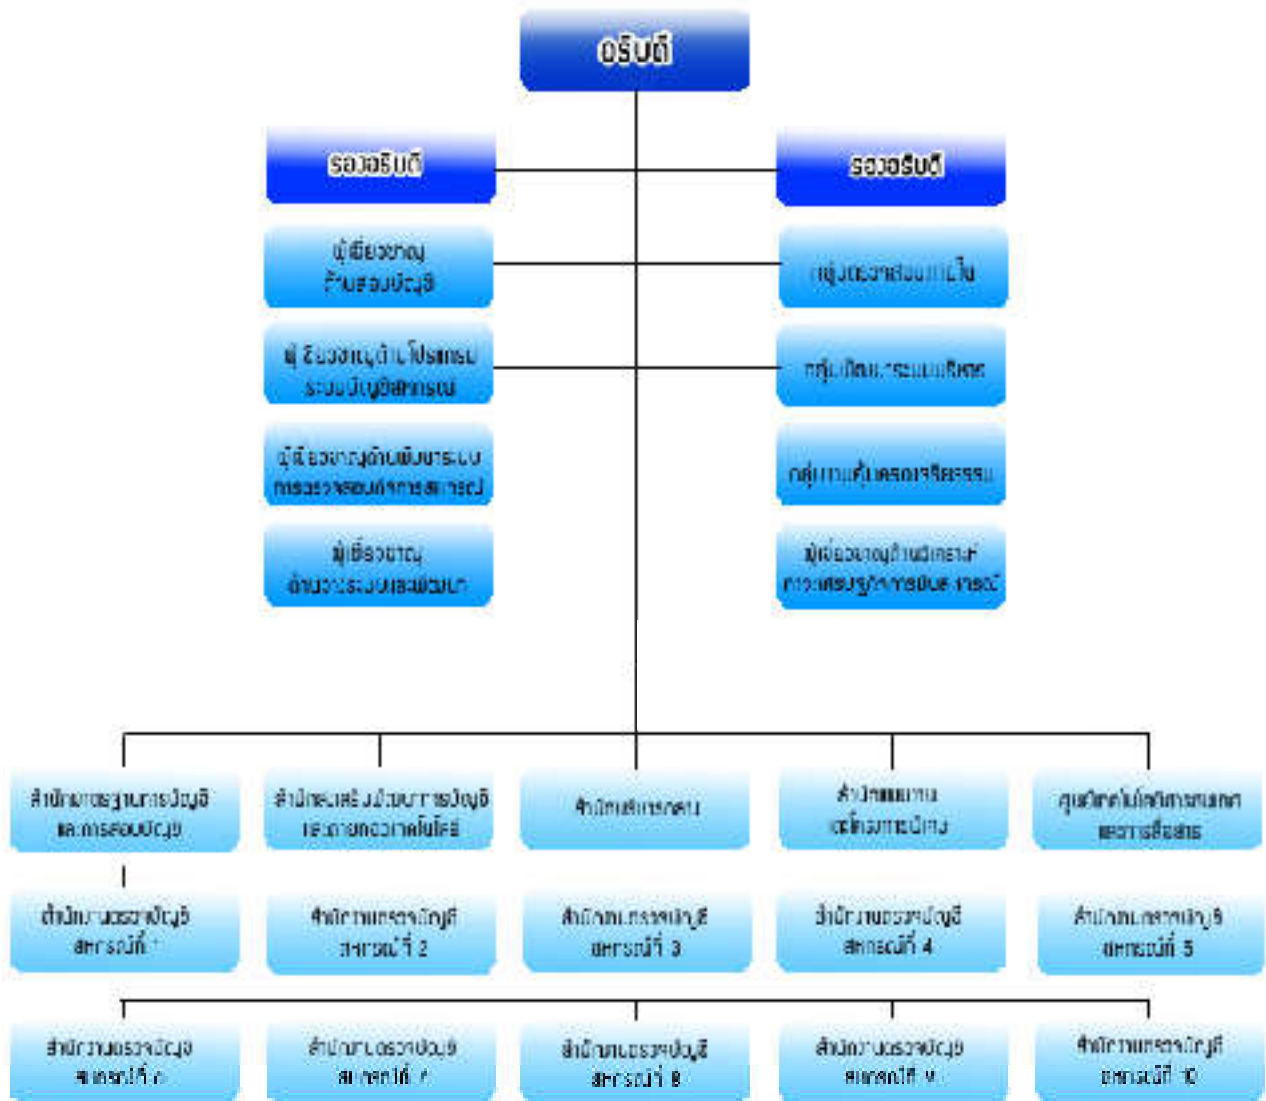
อธิบดี

รองอธิบดี

รองอธิบดี

ผู้เชี่ยวชาญด้านสอบบัญชี

กลุ่มตรวจสอบภายใน

ผู้เชี่ยวชาญด้านโปรแกรมระบบบัญชีสหกรณ์

กลุ่มพัฒนาระบบบริหาร

ผู้เชี่ยวชาญด้านพัฒนาระบบการตรวจสอบกิจการสหกรณ์

กลุ่มงานคุ้มครองจริยธรรม

ผู้เชี่ยวชาญด้านระบบและพัฒนา

ผู้เชี่ยวชาญด้านวิเคราะห์ภาวะเศรษฐกิจการเงินสหกรณ์

สำนักมาตรฐานการบัญชีและการสอบบัญชี

สำนักส่งเสริมบัญชีและเทคโนโลยี

สำนักงานเลขานุการกรม

สำนักแผนงานและโครงการพิเศษ

ศูนย์เทคโนโลยีสารสนเทศและการสื่อสาร

สำนักงานตรวจบัญชีสหกรณ์ที่ 1

สำนักงานตรวจบัญชีสหกรณ์ที่ 2

สำนักงานตรวจบัญชีสหกรณ์ที่ 3

สำนักงานตรวจบัญชีสหกรณ์ที่ 4

สำนักงานตรวจบัญชีสหกรณ์ที่ 5

สำนักงานตรวจบัญชีสหกรณ์ที่ 6

สำนักงานตรวจบัญชีสหกรณ์ที่ 7

สำนักงานตรวจบัญชีสหกรณ์ที่ 8

สำนักงานตรวจบัญชีสหกรณ์ที่ 9

สำนักงานตรวจบัญชีสหกรณ์ที่ 10